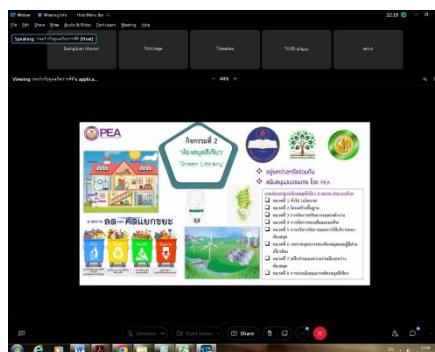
Webex  Meeting Info  Hide Menu Bar

File  Edit  Share  View  Audio & Video  Participant  Meeting  Help

Speaking: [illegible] (Host)

Suangluan Ubonrat

Thitichaya

Thanadee

TGEB

นพรัตน์

Viewing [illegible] applica...

44%

PEA

กิจกรรมที่ 2

"ห้อง สมุดสีเขียว

'Green Library'

อยู่นครปฐมรักษ์สิ่งแวดล้อม

สนับสนุนงบประมาณ โดย PEA

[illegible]

หมวดที่ 1 ทั่วไป นโยบาย

หมวดที่ 2 โครงสร้างพื้นฐาน

หมวดที่ 3 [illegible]

หมวดที่ 4 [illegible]

หมวดที่ 5 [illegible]

หมวดที่ 6 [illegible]

หมวดที่ 7 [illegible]

หมวดที่ 8 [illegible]

ลด คัดแยกขยะ

Unmute

Start video

Share

12:30